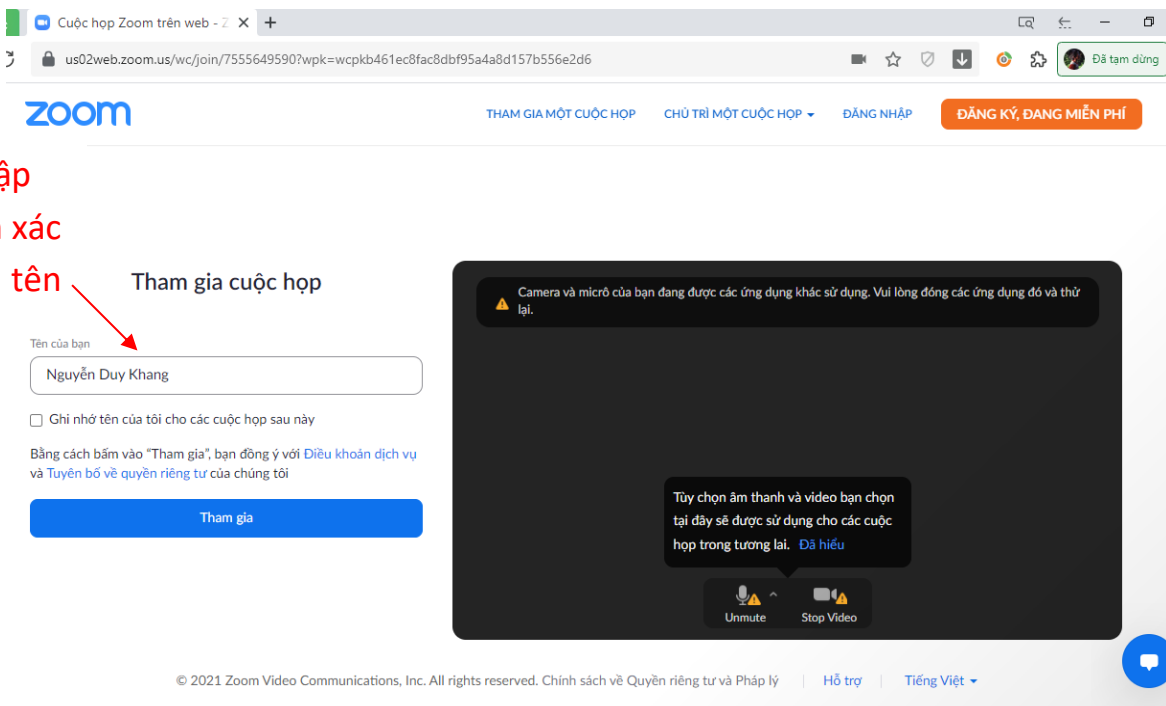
Cuộc họp Zoom trên web - Z ×
+
us02web.zoom.us/wc/join/7555649590?wpk=wcpkb461ec8fac8dbf95a4a8d157b556e2d6
Đã tạm dừng

zoom
THAM GIA MỘT CUỘC HỌP
CHỦ TRÌ MỘT CUỘC HỌP
ĐĂNG NHẬP
ĐĂNG KÝ, ĐANG MIỄN PHÍ

ập
xác
tên

Tham gia cuộc họp

Tên của bạn
Nguyễn Duy Khang
Ghi nhớ tên của tôi cho các cuộc họp sau này
Bằng cách bấm vào "Tham gia", bạn đồng ý với Điều khoản dịch vụ và Tuyên bố về quyền riêng tư của chúng tôi
Tham gia

Camera và micrô của bạn đang được các ứng dụng khác sử dụng. Vui lòng đóng các ứng dụng đó và thử lại.

Tùy chọn âm thanh và video bạn chọn tại đây sẽ được sử dụng cho các cuộc họp trong tương lai. Đã hiểu

Unmute
Stop Video

© 2021 Zoom Video Communications, Inc. All rights reserved. Chính sách về Quyền riêng tư và Pháp lý | Hỗ trợ | Tiếng Việt